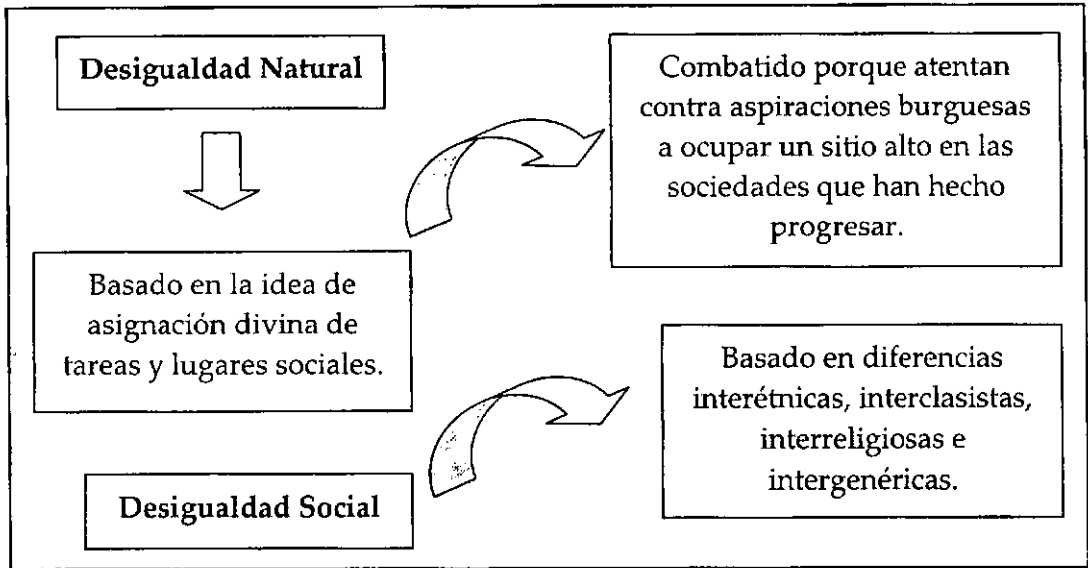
Desigualdad Natural

Combatido porque atentan contra aspiraciones burguesas a ocupar un sitio alto en las sociedades que han hecho progresar.

Basado en la idea de asignación divina de tareas y lugares sociales.

Basado en diferencias interétnicas, interclasistas, interreligiosas e intergenéricas.

Desigualdad Social